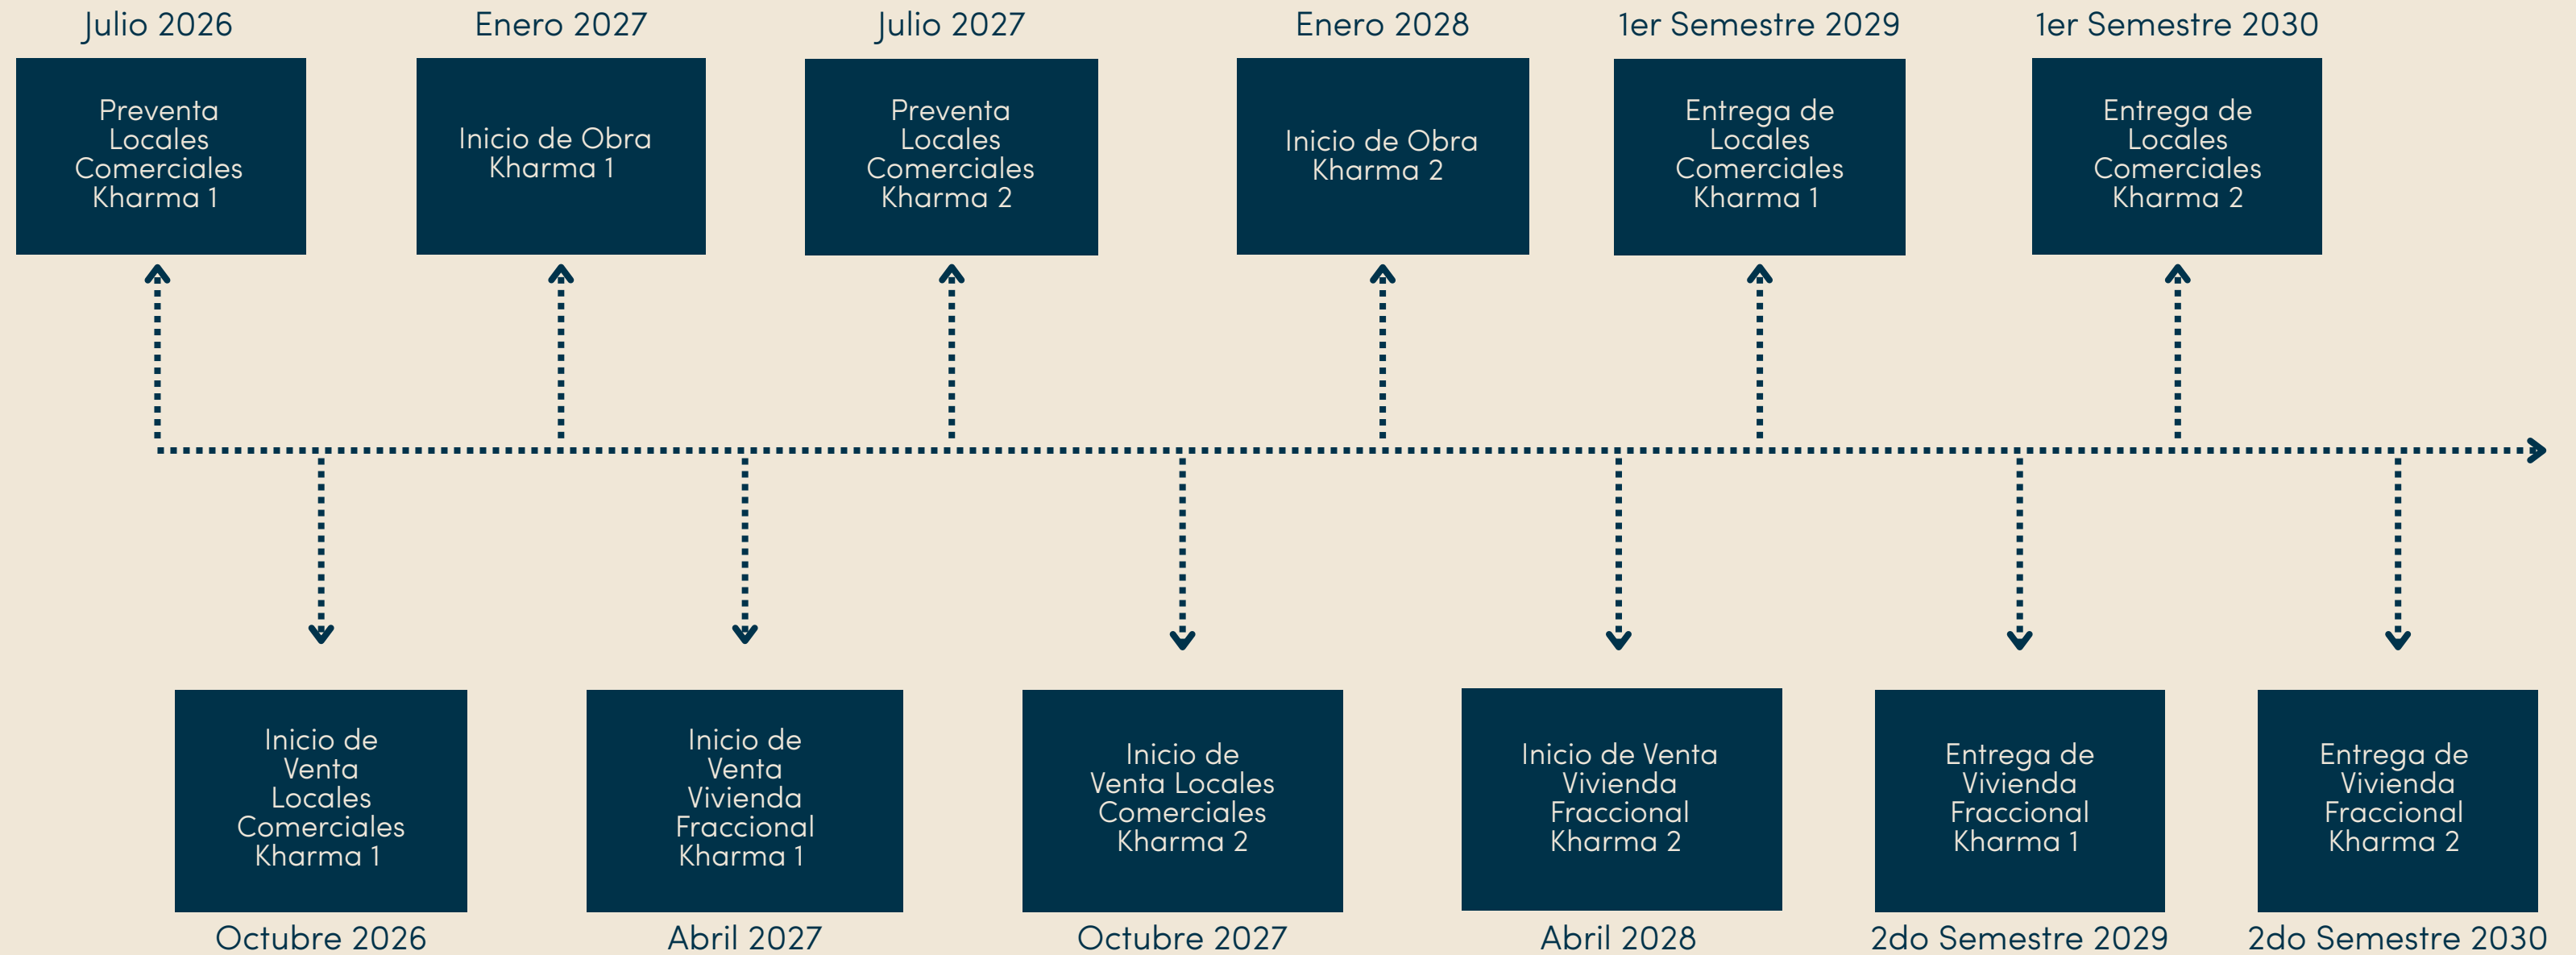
Julio 2026
Preventa Locales Comerciales Kharma 1

Enero 2027
Inicio de Obra Kharma 1

Julio 2027
Preventa Locales Comerciales Kharma 2

Enero 2028
Inicio de Obra Kharma 2

1er Semestre 2029
Entrega de Locales Comerciales Kharma 1

1er Semestre 2030
Entrega de Locales Comerciales Kharma 2

Inicio de Venta Locales Comerciales Kharma 1
Octubre 2026

Inicio de Venta Vivienda Fraccional Kharma 1
Abril 2027

Inicio de Venta Locales Comerciales Kharma 2
Octubre 2027

Inicio de Venta Vivienda Fraccional Kharma 2
Abril 2028

Entrega de Vivienda Fraccional Kharma 1
2do Semestre 2029

Entrega de Vivienda Fraccional Kharma 2
2do Semestre 2030